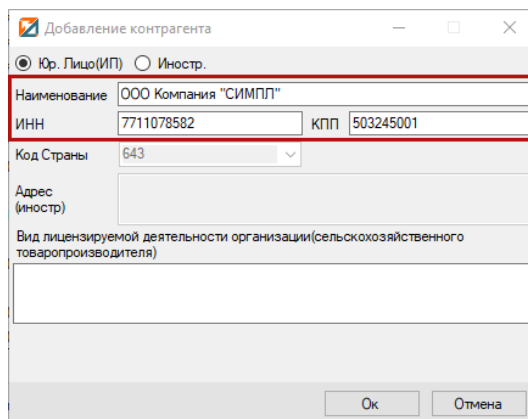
Добавление контрагента

Юр. Лицо(ИП) Иностр.

Наименование ООО Компания "СИМПЛ"

ИНН 7711078582 КПП 503245001

Код Страны 643

Адрес (иностр)

Вид лицензируемой деятельности организации(сельскохозяйственного товаропроизводителя)

Ок Отмена